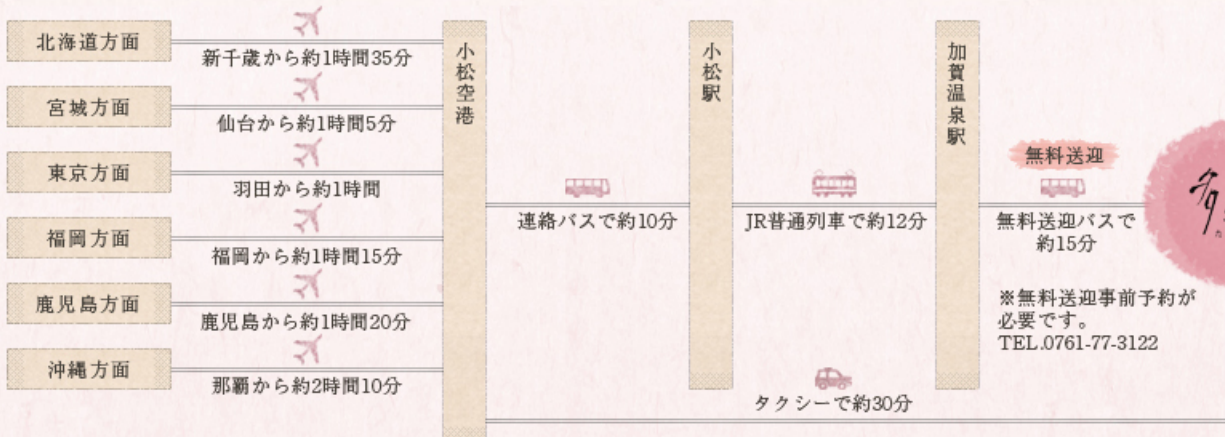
北海道方面
新千歳から約1時間35分
宮城方面
仙台から約1時間5分
東京方面
羽田から約1時間
福岡方面
福岡から約1時間15分
鹿児島方面
鹿児島から約1時間20分
沖縄方面
那覇から約2時間10分

小松空港

連絡バスで約10分

小松駅

JR普通列車で約12分

加賀温泉駅

無料送迎
無料送迎バスで約15分

※無料送迎事前予約が必要です。
TEL.0761-77-3122

タクシーで約30分

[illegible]